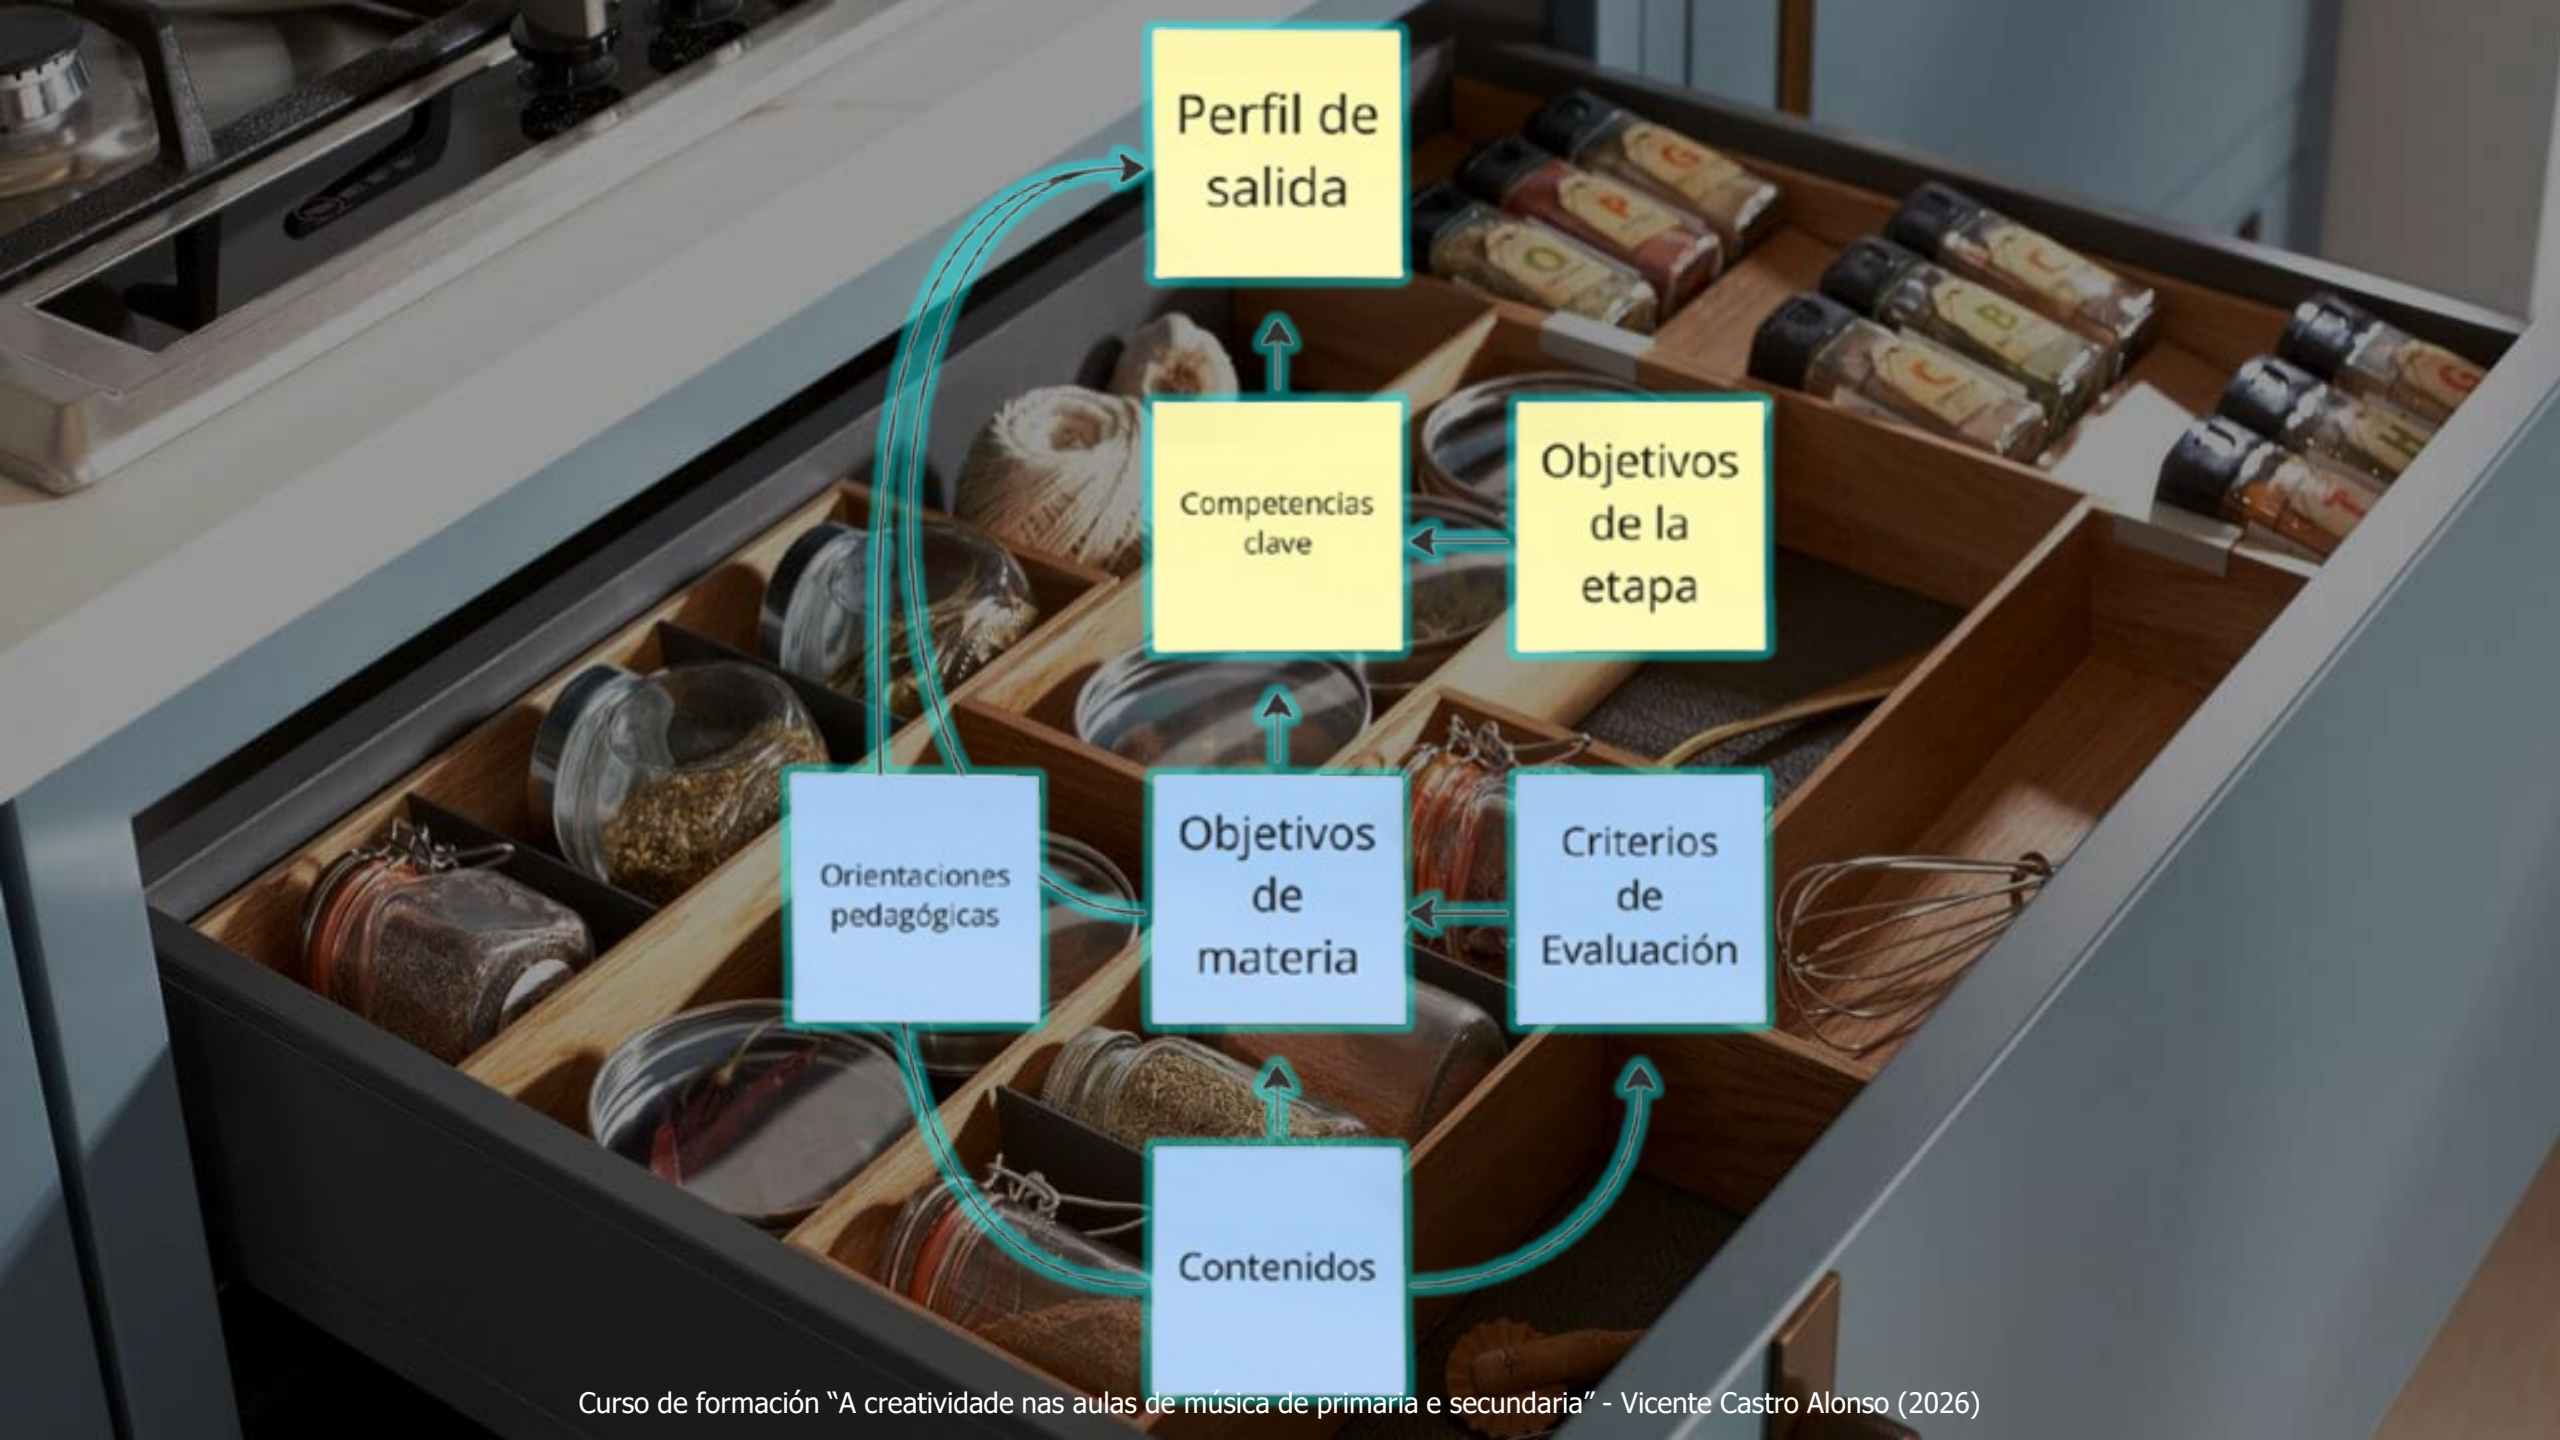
Perfil de salida

Competencias clave

Objetivos de la etapa

Orientaciones pedagógicas

Objetivos de materia

Criterios de Evaluación

Contenidos

Curso de formación “A creatividade nas aulas de música de primaria e secundaria” - Vicente Castro Alonso (2026)